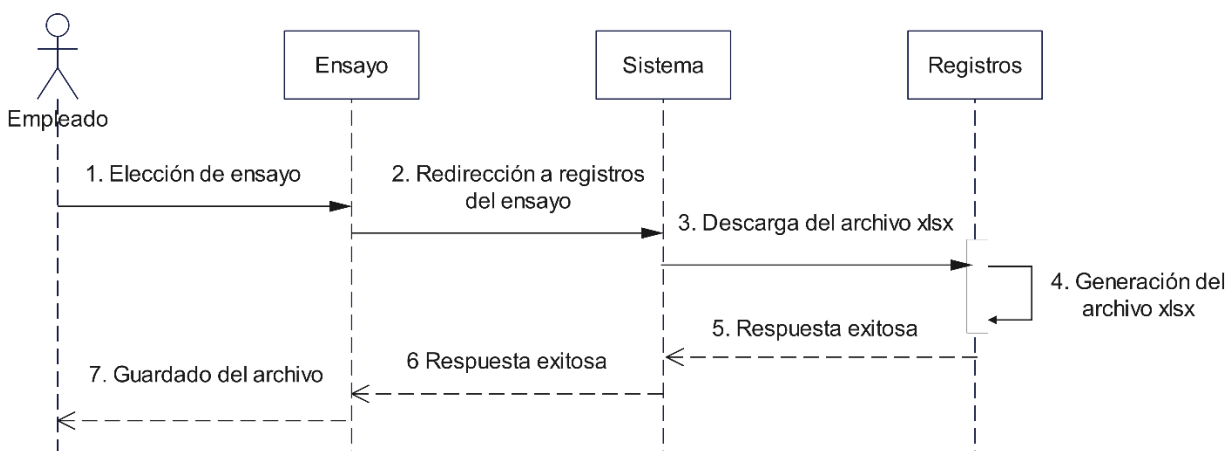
Empleado

Ensayo

Sistema

Registros

1. Elección de ensayo

2. Redirección a registros del ensayo

3. Descarga del archivo xlsx

4. Generación del archivo xlsx

5. Respuesta exitosa

6 Respuesta exitosa

7. Guardado del archivo